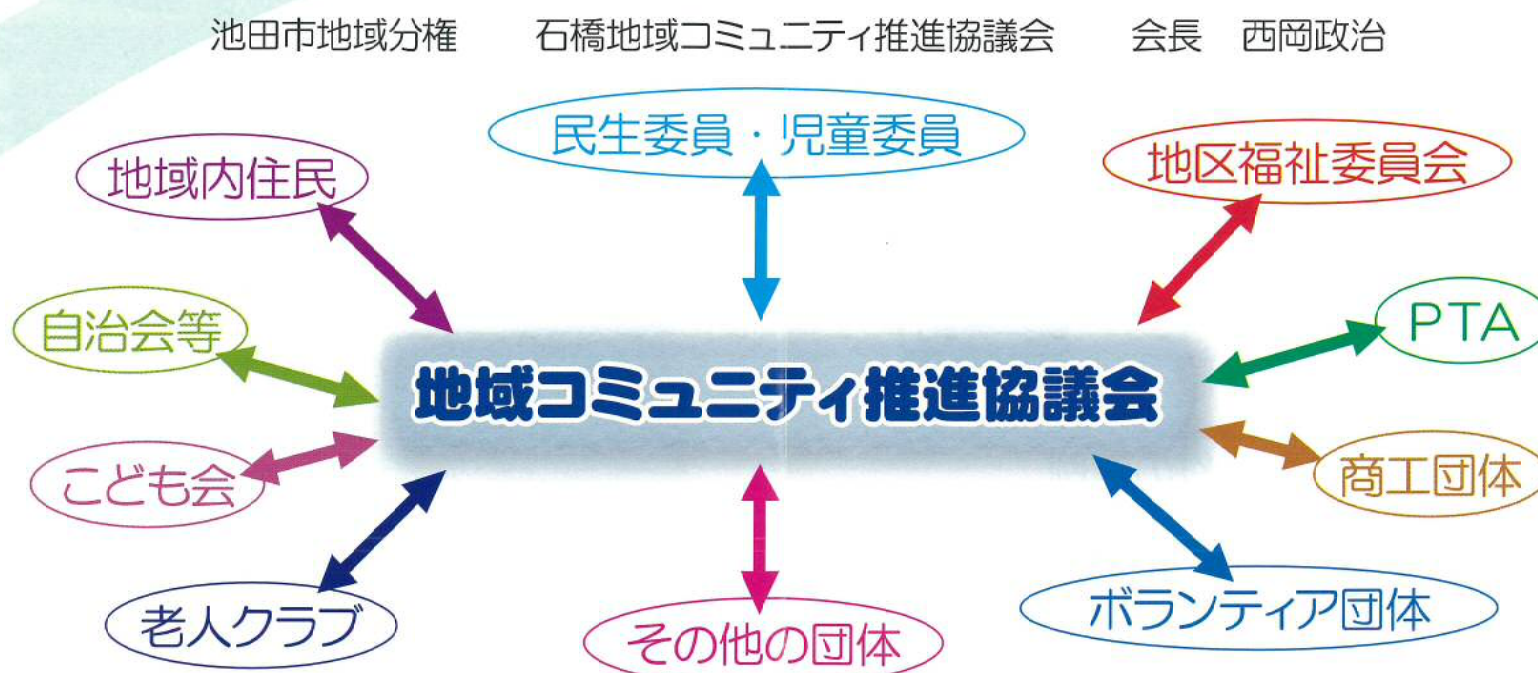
池田市地域分権　　石橋地域コミュニティ推進協議会　　会長　西岡政治

民生委員・児童委員

地域内住民

地区福祉委員会

自治会等

PTA

地域コミュニティ推進協議会

こども会

商工団体

老人クラブ

その他の団体

ボランティア団体